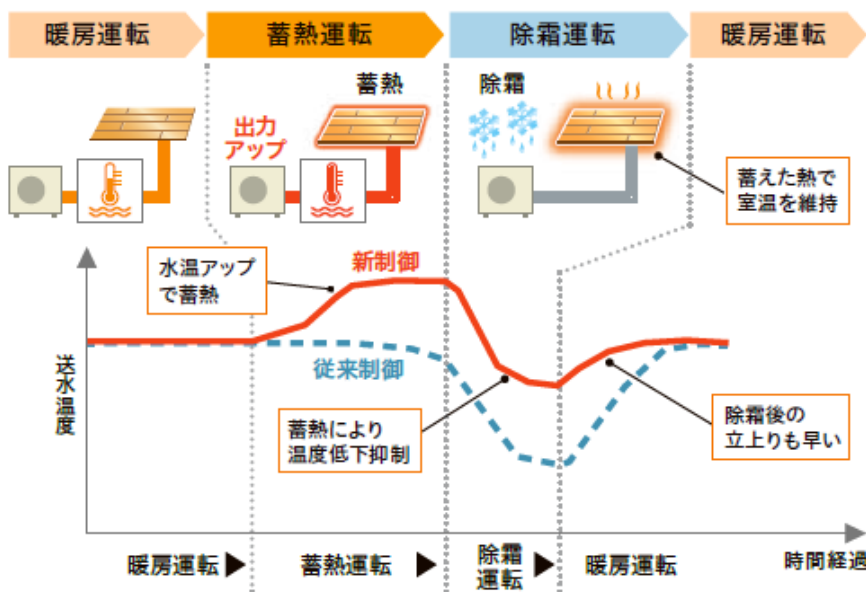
暖房運転

蓄熱運転

除霜運転

暖房運転

蓄熱

出力アップ

除霜

蓄えた熱で室温を維持

水温アップで蓄熱

新制御

送水温度

従来制御

蓄熱により温度低下抑制

除霜後の立上りも早い

暖房運転 ▶

蓄熱運転 ▶

除霜運転 ▶

暖房運転

時間経過